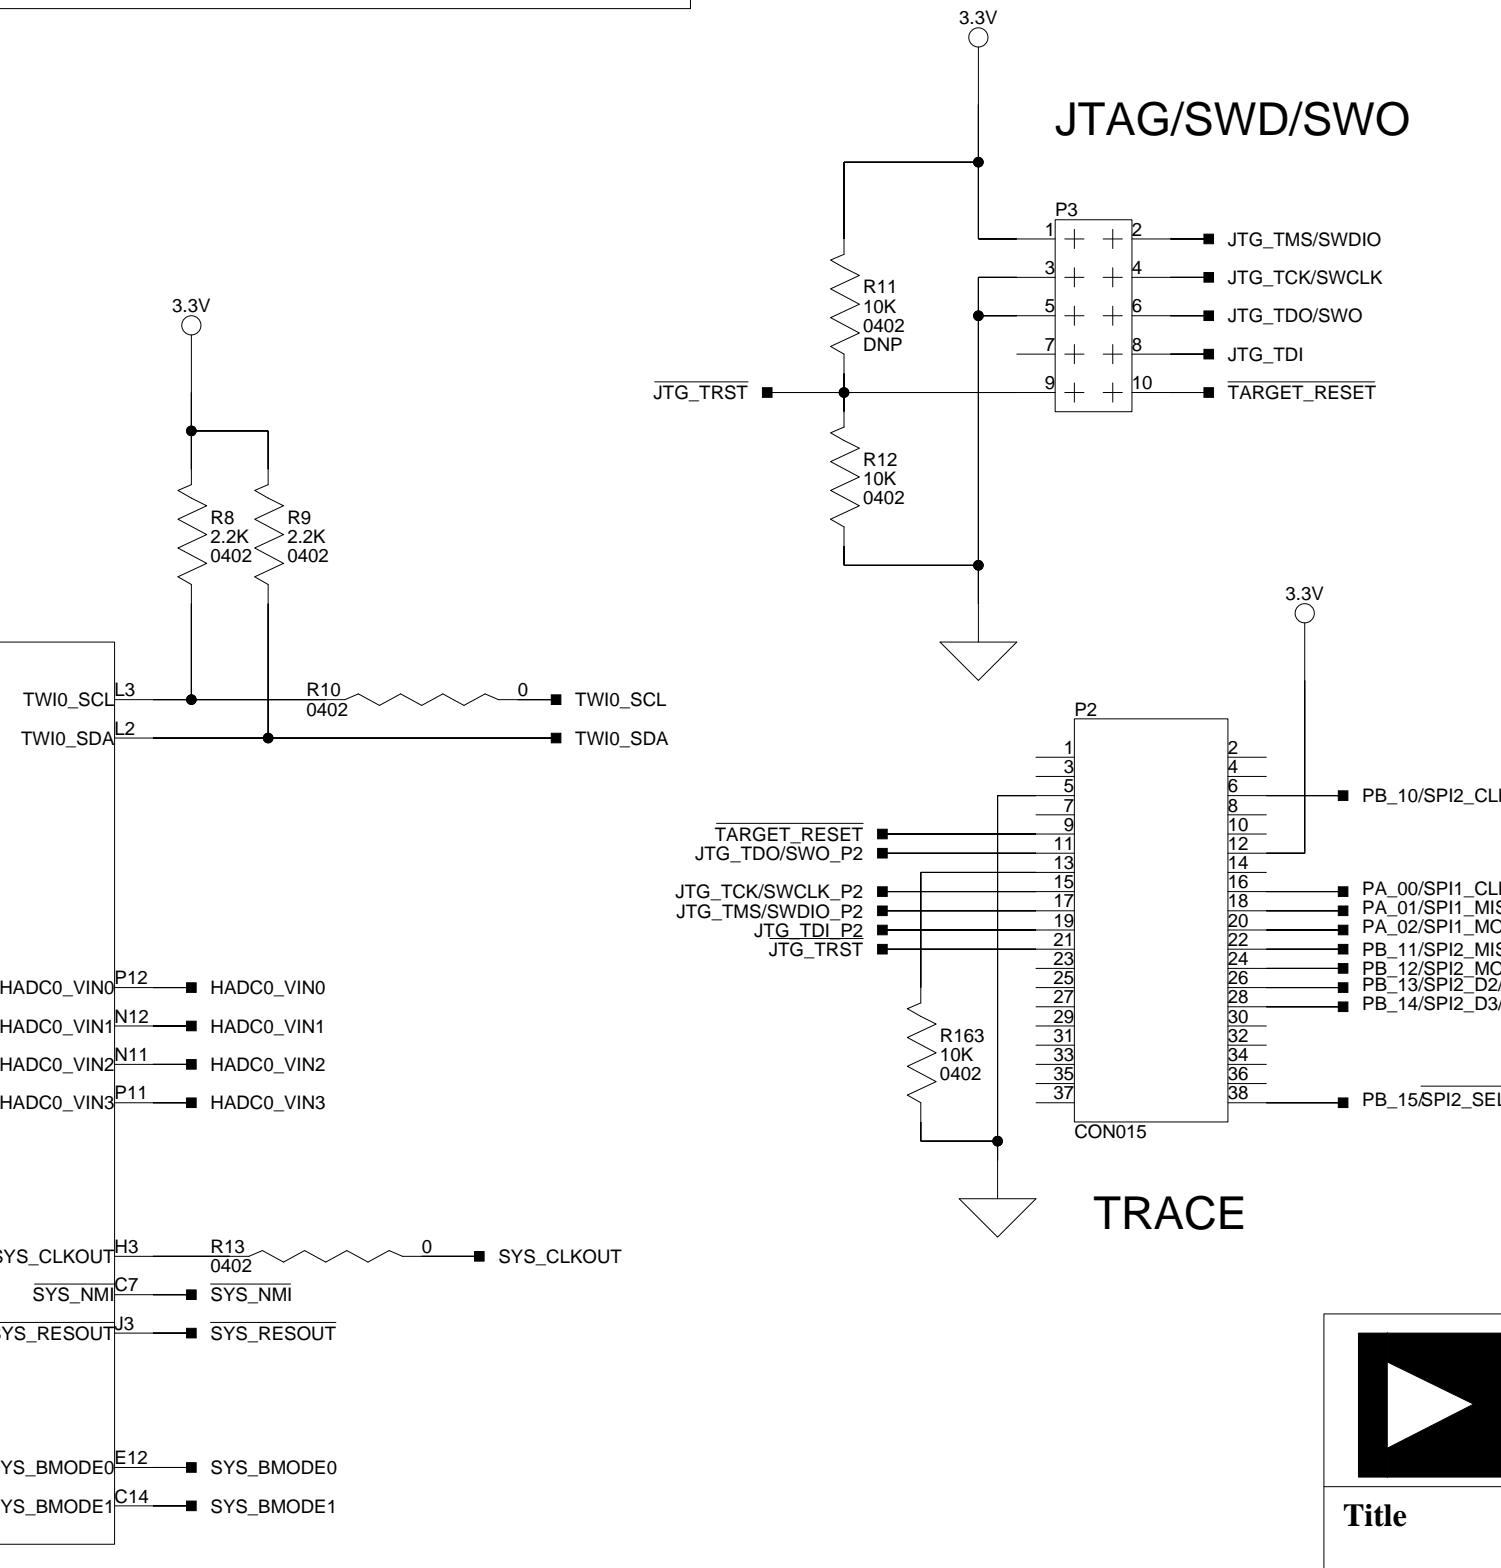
3.3V

JTAG/SWD/SWO

P3

1 2 JTG_TMS/SWDIO
3 4 JTG_TCK/SWCLK
5 6 JTG_TDO/SWO
7 8 JTG_TDI
9 10 $\overline{\text{TARGET\_RESET}}$

R11
10K
0402
DNP

$\overline{\text{JTG\_TRST}}$

R12
10K
0402

3.3V

R8
2.2K
0402

R9
2.2K
0402

TWI0_SCL L3
TWI0_SDA L2

R10
0402
0

TWI0_SCL
TWI0_SDA

3.3V

P2

1 2
3 4
5 6 PB_10/SPI2_CL
7 8
9 10
11 12
13 14
15 16 PA_00/SPI1_CL
17 18 PA_01/SPI1_MIS
19 20 PA_02/SPI1_MO
21 22 PB_11/SPI2_MIS
23 24 PB_12/SPI2_MO
25 26 PB_13/SPI2_D2/
27 28 PB_14/SPI2_D3/
29 30
31 32
33 34
35 36
37 38 PB_15/$\overline{\text{SPI2\_SEL}}$

$\overline{\text{TARGET\_RESET}}$
JTG_TDO/SWO_P2
JTG_TCK/SWCLK_P2
JTG_TMS/SWDIO_P2
JTG_TDI_P2
$\overline{\text{JTG\_TRST}}$

R163
10K
0402

CON015

TRACE

HADC0_VIN0 P12 HADC0_VIN0
HADC0_VIN1 N12 HADC0_VIN1
HADC0_VIN2 N11 HADC0_VIN2
HADC0_VIN3 P11 HADC0_VIN3

SYS_CLKOUT H3
R13
0402
0
SYS_CLKOUT

$\overline{\text{SYS\_NMI}}$ C7 $\overline{\text{SYS\_NMI}}$
$\overline{\text{SYS\_RESOUT}}$ J3 $\overline{\text{SYS\_RESOUT}}$

SYS_BMODE0 E12 SYS_BMODE0
SYS_BMODE1 C14 SYS_BMODE1

Title